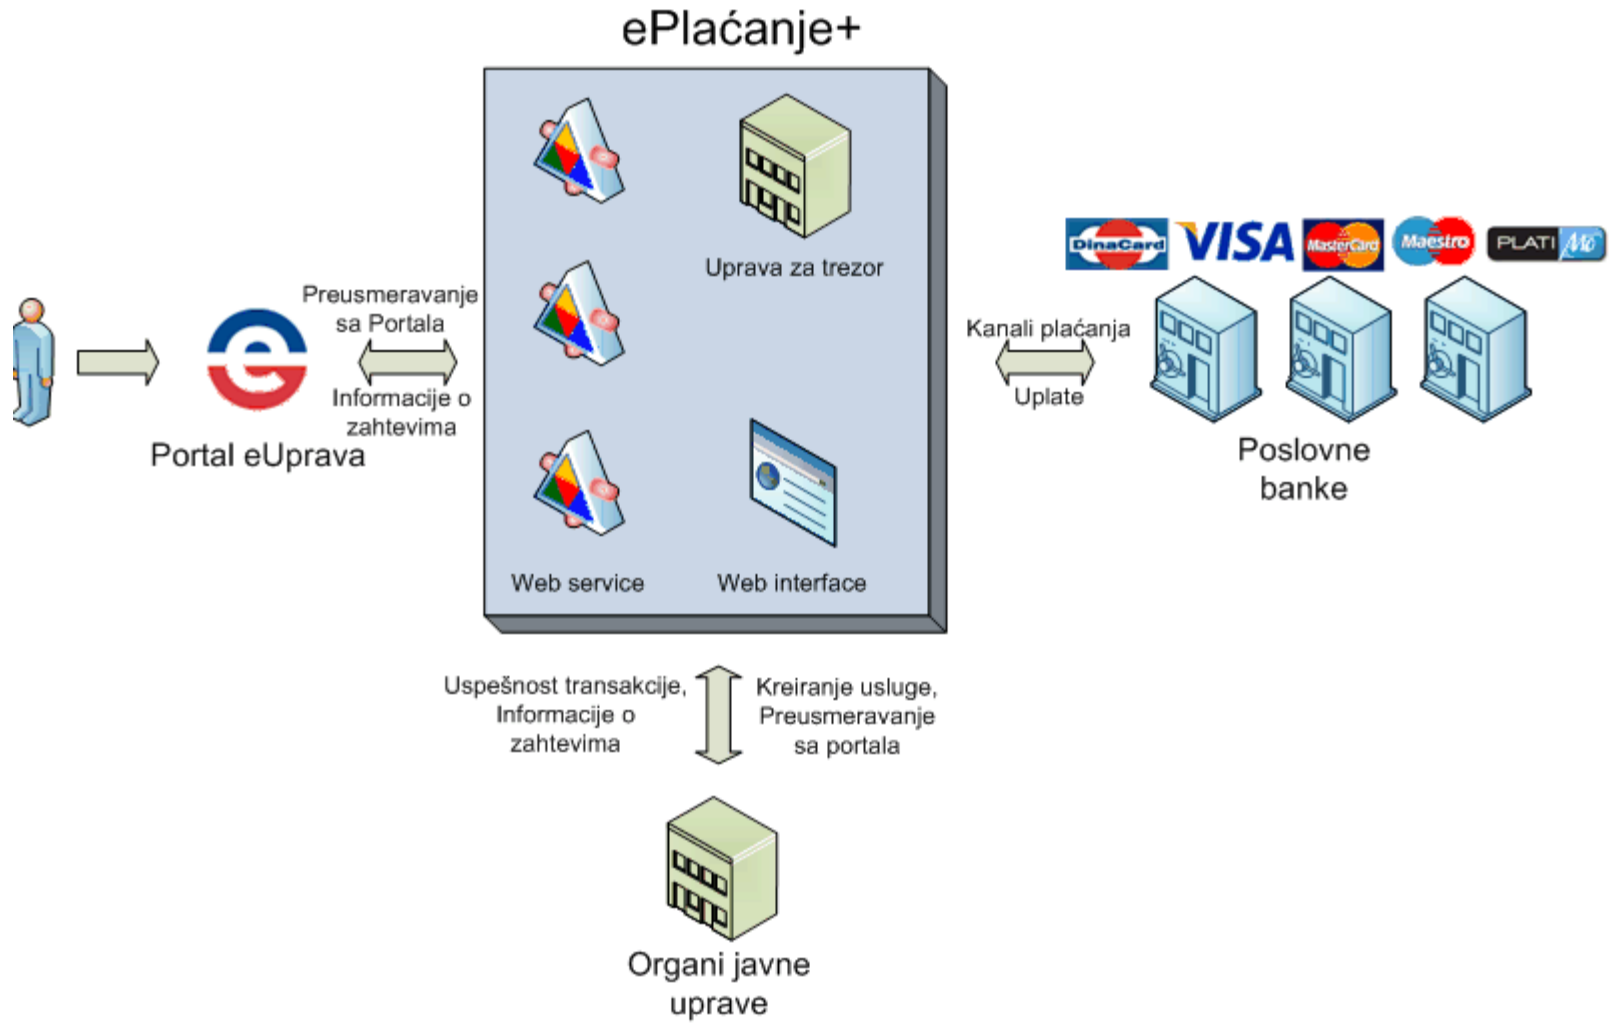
ePlaćanje+

Uprava za trezor

Web service

Web interface

Preusmeravanje sa Portala

Informacije o zahtevima

Portal eUprava

Kanali plaćanja

Uplate

DinaCard VISA MasterCard Maestro PLATI Mo

Poslovne banke

Uspešnost transakcije, Informacije o zahtevima

Kreiranje usluge, Preusmeravanje sa portala

Organi javne uprave